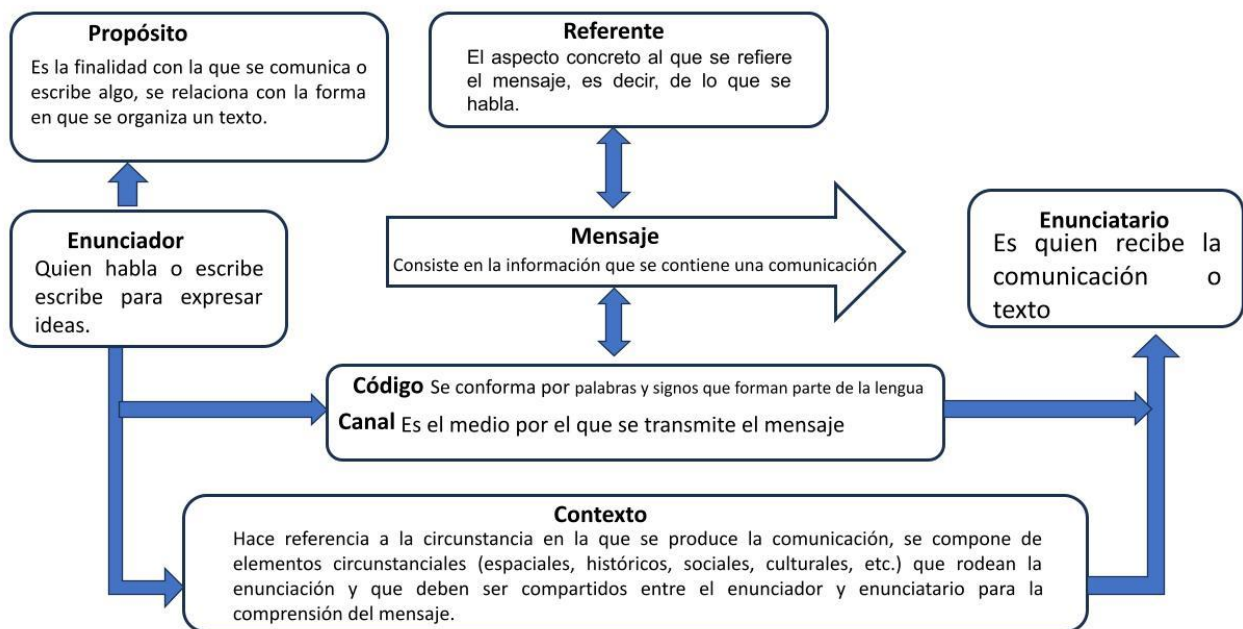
Propósito
Es la finalidad con la que se comunica o escribe algo, se relaciona con la forma en que se organiza un texto.

Referente
El aspecto concreto al que se refiere el mensaje, es decir, de lo que se habla.

Enunciador
Quien habla o escribe escribe para expresar ideas.

Mensaje
Consiste en la información que se contiene una comunicación

Enunciatario
Es quien recibe la comunicación o texto

Código Se conforma por palabras y signos que forman parte de la lengua
Canal Es el medio por el que se transmite el mensaje

Contexto
Hace referencia a la circunstancia en la que se produce la comunicación, se compone de elementos circunstanciales (espaciales, históricos, sociales, culturales, etc.) que rodean la enunciación y que deben ser compartidos entre el enunciador y enunciatario para la comprensión del mensaje.